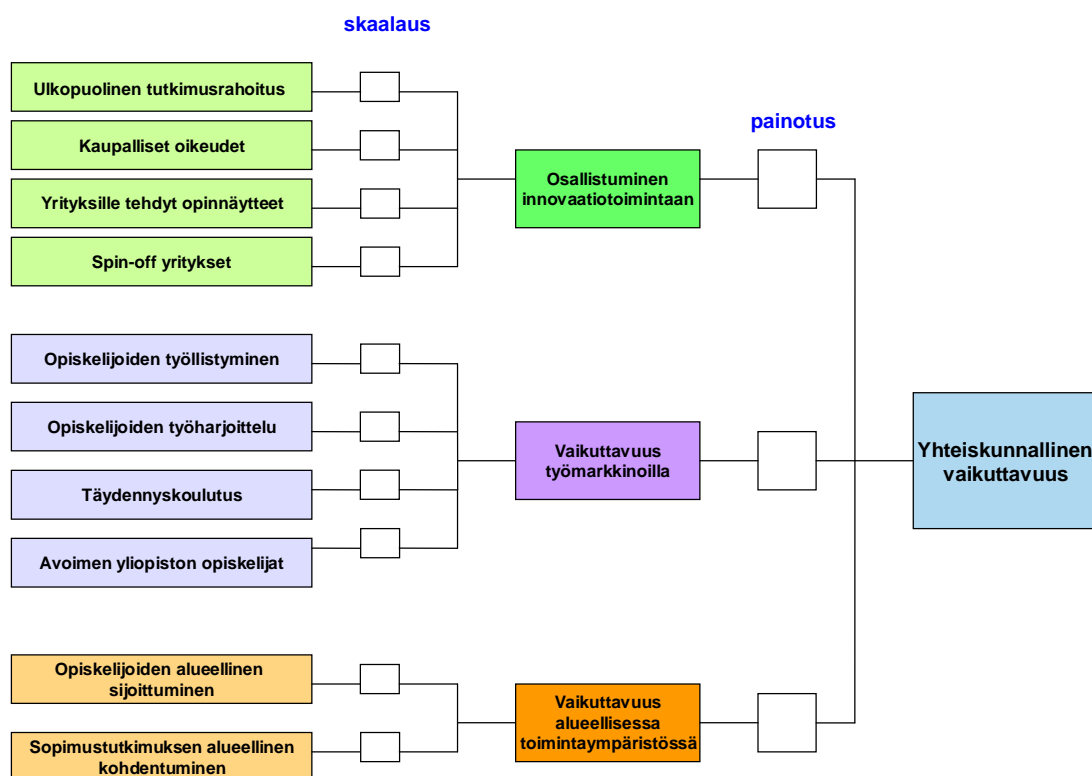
skaalaus

painotus

Ulkopuolinen tutkimusrahoitus

Kaupalliset oikeudet

Yrityksille tehdyt opinnäytteet

Spin-off yritykset

Osallistuminen innovaatiotoimintaan

Opiskelijoiden työllistyminen

Opiskelijoiden työharjoittelu

Täydennyskoulutus

Avoimen yliopiston opiskelijat

Vaikuttavuus työmarkkinoilla

Yhteiskunnallinen vaikuttavuus

Opiskelijoiden alueellinen sijoittuminen

Sopimustutkimuksen alueellinen kohdentuminen

Vaikuttavuus alueellisessa toimintaympäristössä